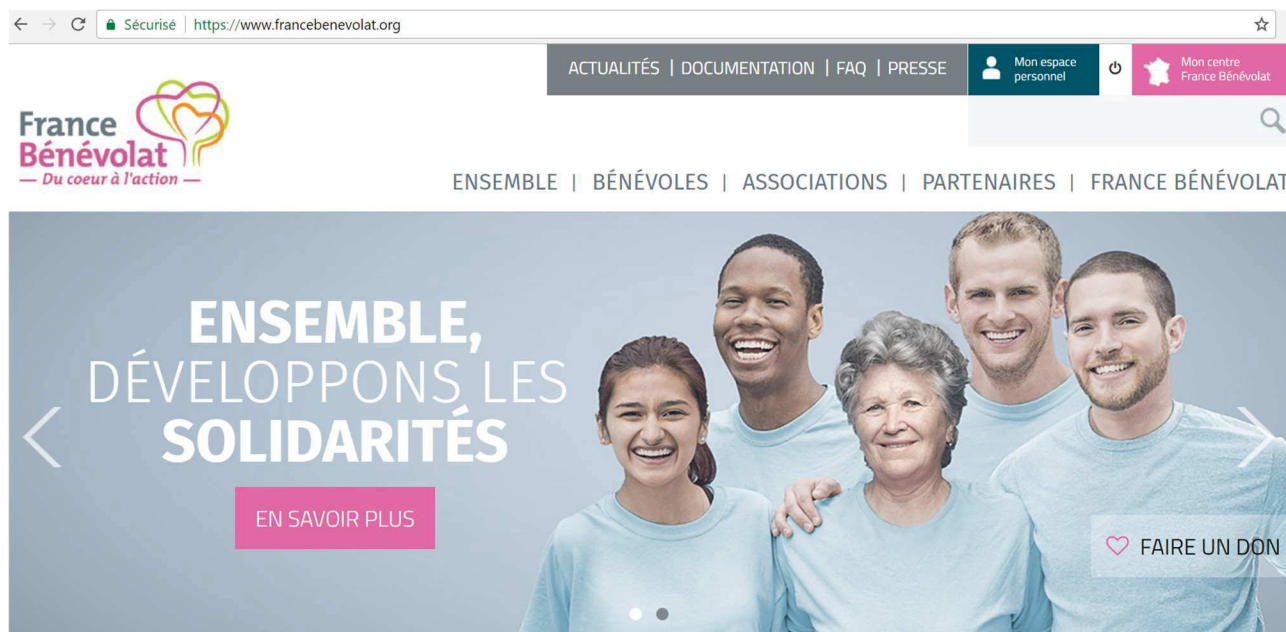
Sécurisé | https://www.francebenevolat.org

ACTUALITÉS | DOCUMENTATION | FAQ | PRESSE

Mon espace personnel

Mon centre France Bénévolat

France Bénévolat
— Du coeur à l'action —

ENSEMBLE | BÉNÉVOLES | ASSOCIATIONS | PARTENAIRES | FRANCE BÉNÉVOLAT

ENSEMBLE,
DÉVELOPPONS LES
SOLIDARITÉS

EN SAVOIR PLUS

FAIRE UN DON